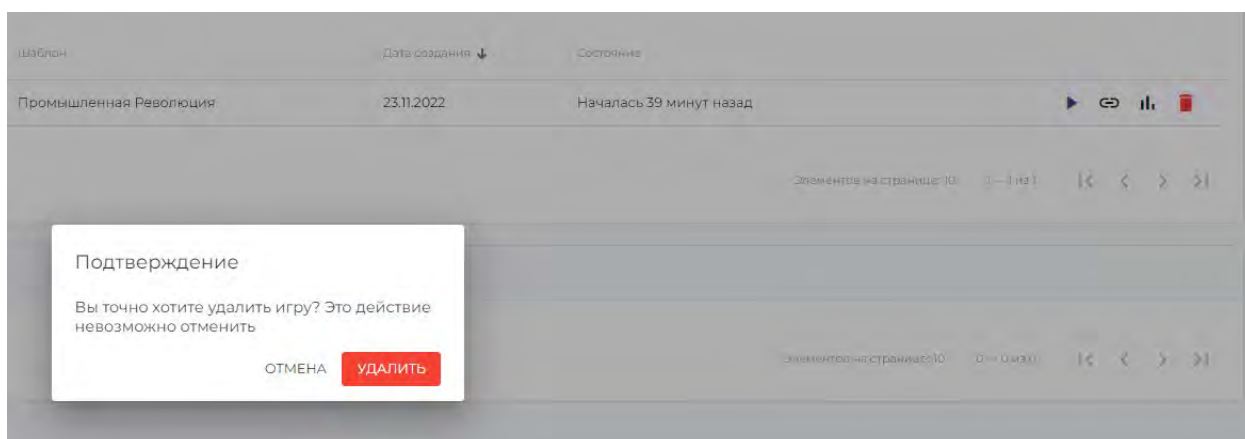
Шаблон | Дата создания ↓ | Состояние

Промышленная Революция | 23.11.2022 | Началась 39 минут назад

Элементов на странице: 10 | 1 – 1 из 1

Подтверждение

Вы точно хотите удалить игру? Это действие невозможно отменить

ОТМЕНА УДАЛИТЬ

Элементов на странице: 10 | 0 – 0 из 0